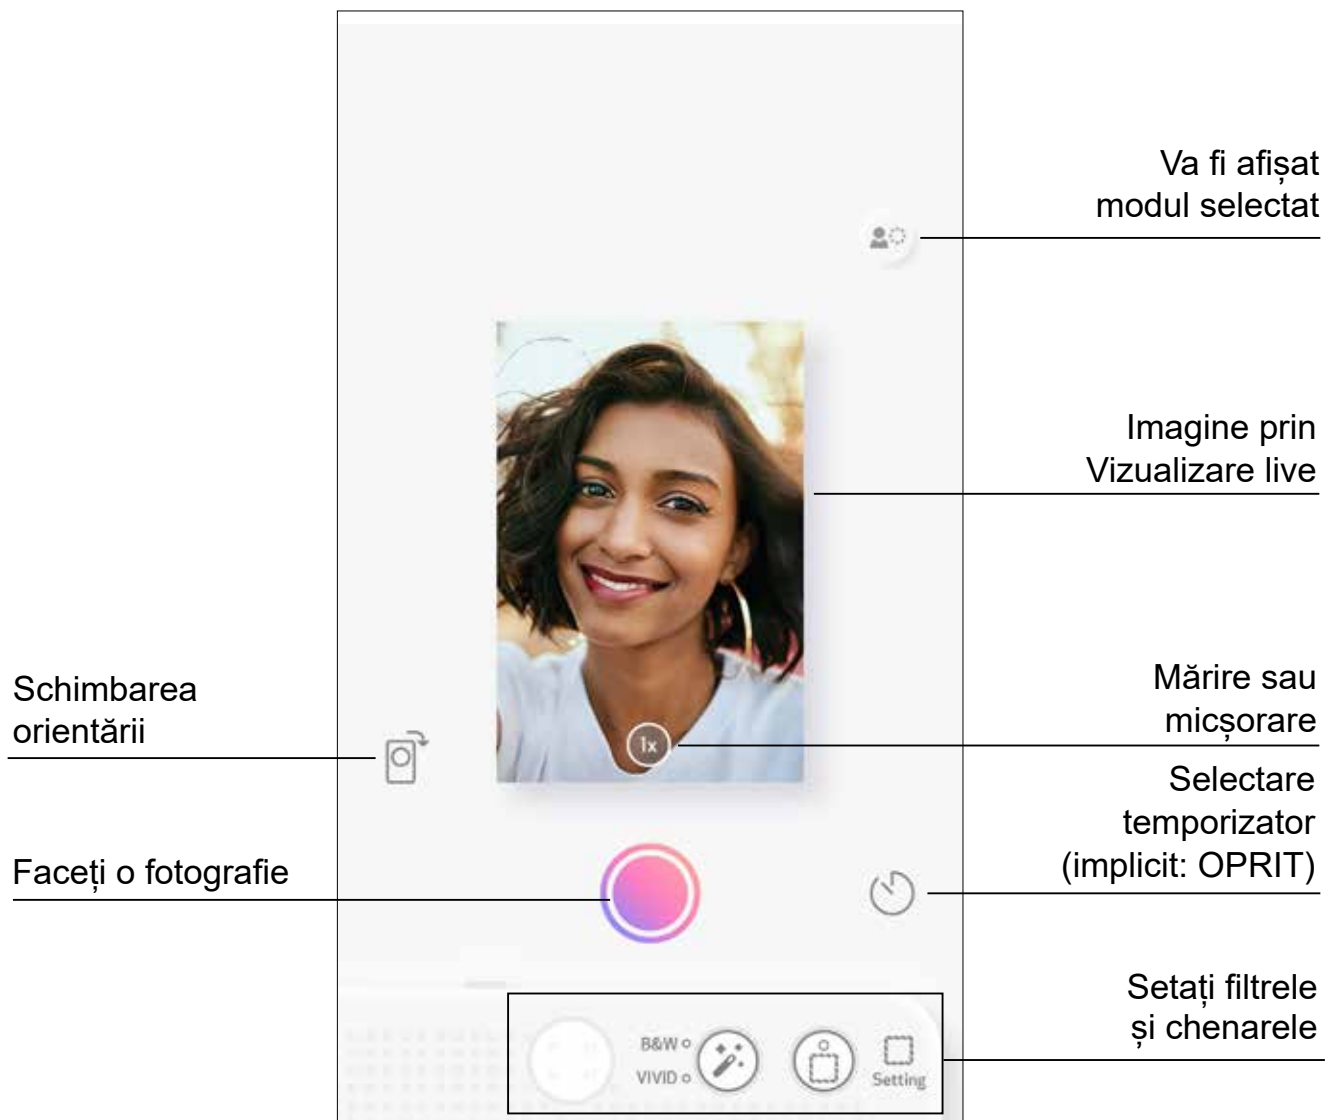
Va fi afișat modul selectat

Imagine prin Vizualizare live

Schimbarea orientării

Mărire sau micșorare

1x

Selectare temporizator (implicit: OPRIT)

Faceți o fotografie

Setați filtrele și chenarele

B&W

VIVID

Setting